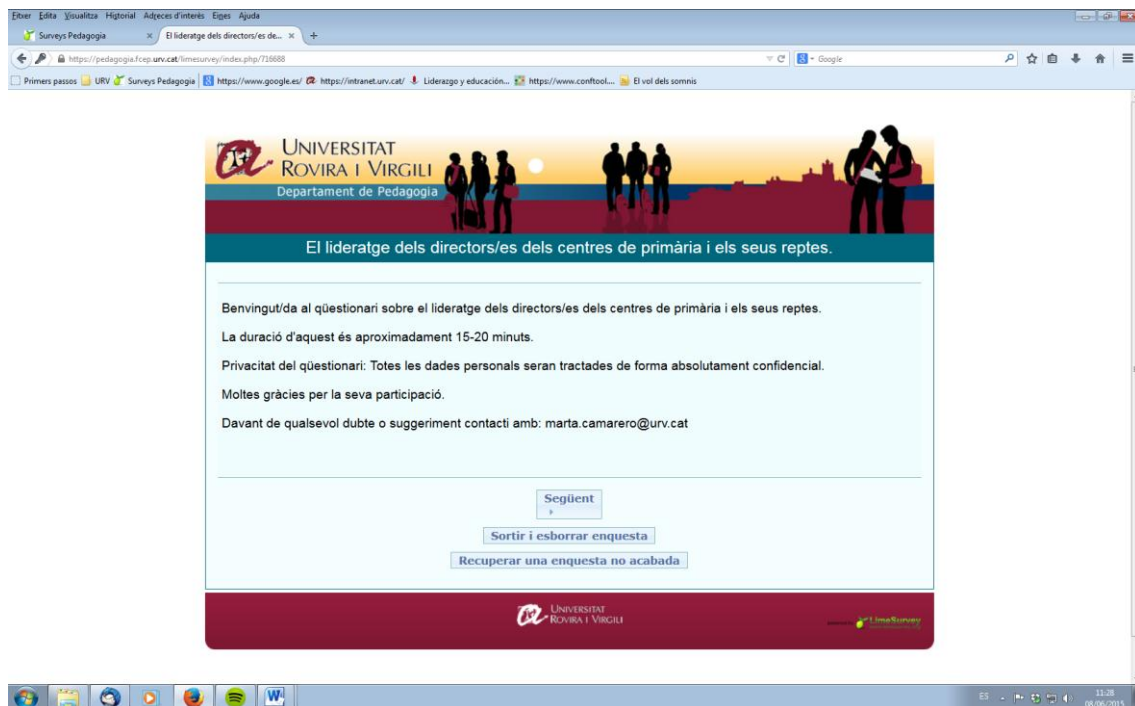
Fitxer Edita Visualitza Historial Adreces d'interès Eines Ajuda

Surveys Pedagogia × El lideratge dels directors/es de... × +

https://pedagogia.fcep.urv.cat/limesurvey/index.php/716688

Google

Primers passos URV Surveys Pedagogia https://www.google.es/ https://intranet.urv.cat/ Liderazgo y educación... https://www.conftool... El vol dels somnis

UNIVERSITAT ROVIRA I VIRGILI
Departament de Pedagogia

El lideratge dels directors/es dels centres de primària i els seus reptes.

Benvingut/da al qüestionari sobre el lideratge dels directors/es dels centres de primària i els seus reptes.

La duració d'aquest és aproximadament 15-20 minuts.

Privacitat del qüestionari: Totes les dades personals seran tractades de forma absolutament confidencial.

Moltes gràcies per la seva participació.

Davant de qualsevol dubte o suggeriment contacti amb: marta.camarero@urv.cat

Següent

Sortir i esborrar enquesta

Recuperar una enquesta no acabada

UNIVERSITAT ROVIRA I VIRGILI

LimeSurvey

ES 11:28 08/06/2015